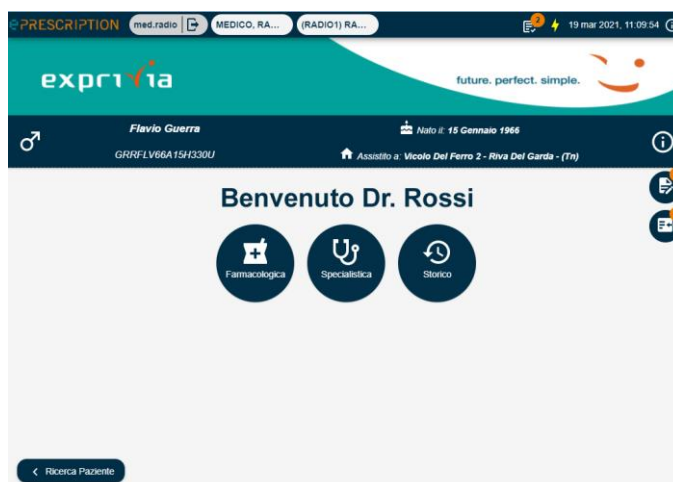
ePRESCRIPTION med.radio MEDICO, RA... (RADIO1) RA... 2 19 mar 2021, 11:09:54

exprivia

future. perfect. simple.

Flavio Guerra
GRRFLV66A15H330U

Nato il: 15 Gennaio 1966
Assistito a: Vicolo Del Ferro 2 - Riva Del Garda - (Tn)

Benvenuto Dr. Rossi

Farmacologica
Specialistica
Storico

Ricerca Paziente